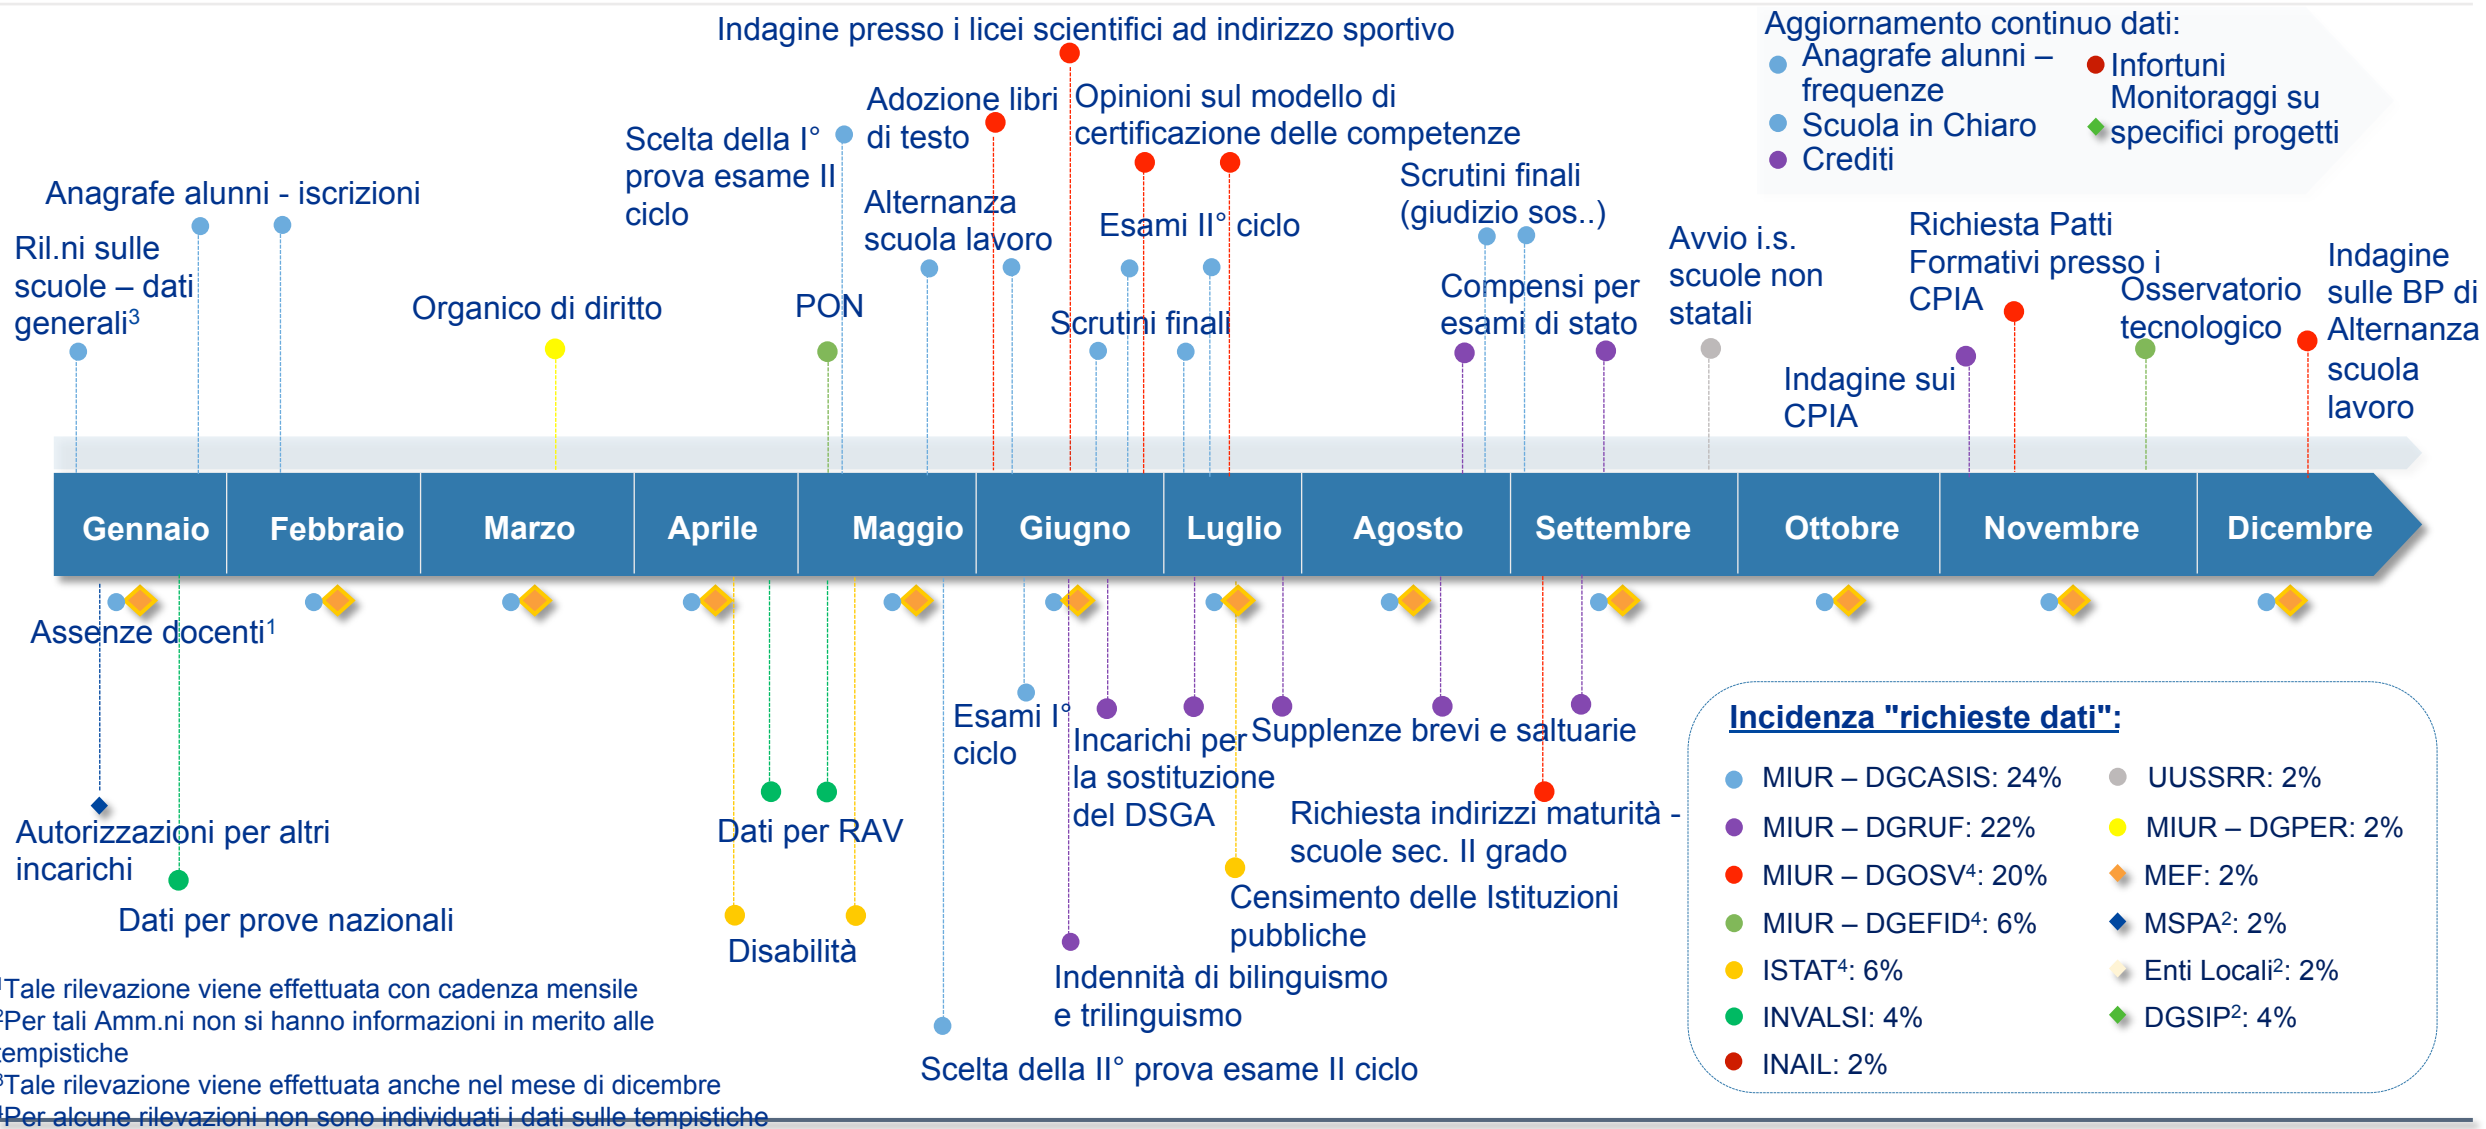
Indagine presso i licei scientifici ad indirizzo sportivo

Aggiornamento continuo dati:
Anagrafe alunni – frequenze
Scuola in Chiaro
Crediti
Infortuni
Monitoraggi su specifici progetti

Adozione libri di testo
Opinioni sul modello di certificazione delle competenze
Scelta della I° prova esame II ciclo
Anagrafe alunni - iscrizioni
Alternanza scuola lavoro
Esami II° ciclo
Scrutini finali (giudizio sos..)
Ril.ni sulle scuole – dati generali$^3$
Organico di diritto
PON
Scrutini finali
Compensi per esami di stato
Avvio i.s. scuole non statali
Richiesta Patti Formativi presso i CPIA
Osservatorio tecnologico
Indagine sulle BP di Alternanza scuola lavoro
Indagine sui CPIA

Gennaio | Febbraio | Marzo | Aprile | Maggio | Giugno | Luglio | Agosto | Settembre | Ottobre | Novembre | Dicembre

Assenze docenti$^1$
Esami I° ciclo
Incarichi per la sostituzione del DSGA
Supplenze brevi e saltuarie
Autorizzazioni per altri incarichi
Dati per RAV
Richiesta indirizzi maturità - scuole sec. II grado
Dati per prove nazionali
Disabilità
Censimento delle Istituzioni pubbliche
Indennità di bilinguismo e trilinguismo
Scelta della II° prova esame II ciclo

Incidenza "richieste dati":
MIUR – DGCASIS: 24%
UUSSRR: 2%
MIUR – DGRUF: 22%
MIUR – DGPER: 2%
MIUR – DGOSV$^4$: 20%
MEF: 2%
MIUR – DGEFID$^4$: 6%
MSPA$^2$: 2%
ISTAT$^4$: 6%
Enti Locali$^2$: 2%
INVALSI: 4%
DGSIP$^2$: 4%
INAIL: 2%

$^1$Tale rilevazione viene effettuata con cadenza mensile
$^2$Per tali Amm.ni non si hanno informazioni in merito alle tempistiche
$^3$Tale rilevazione viene effettuata anche nel mese di dicembre
$^4$Per alcune rilevazioni non sono individuati i dati sulle tempistiche